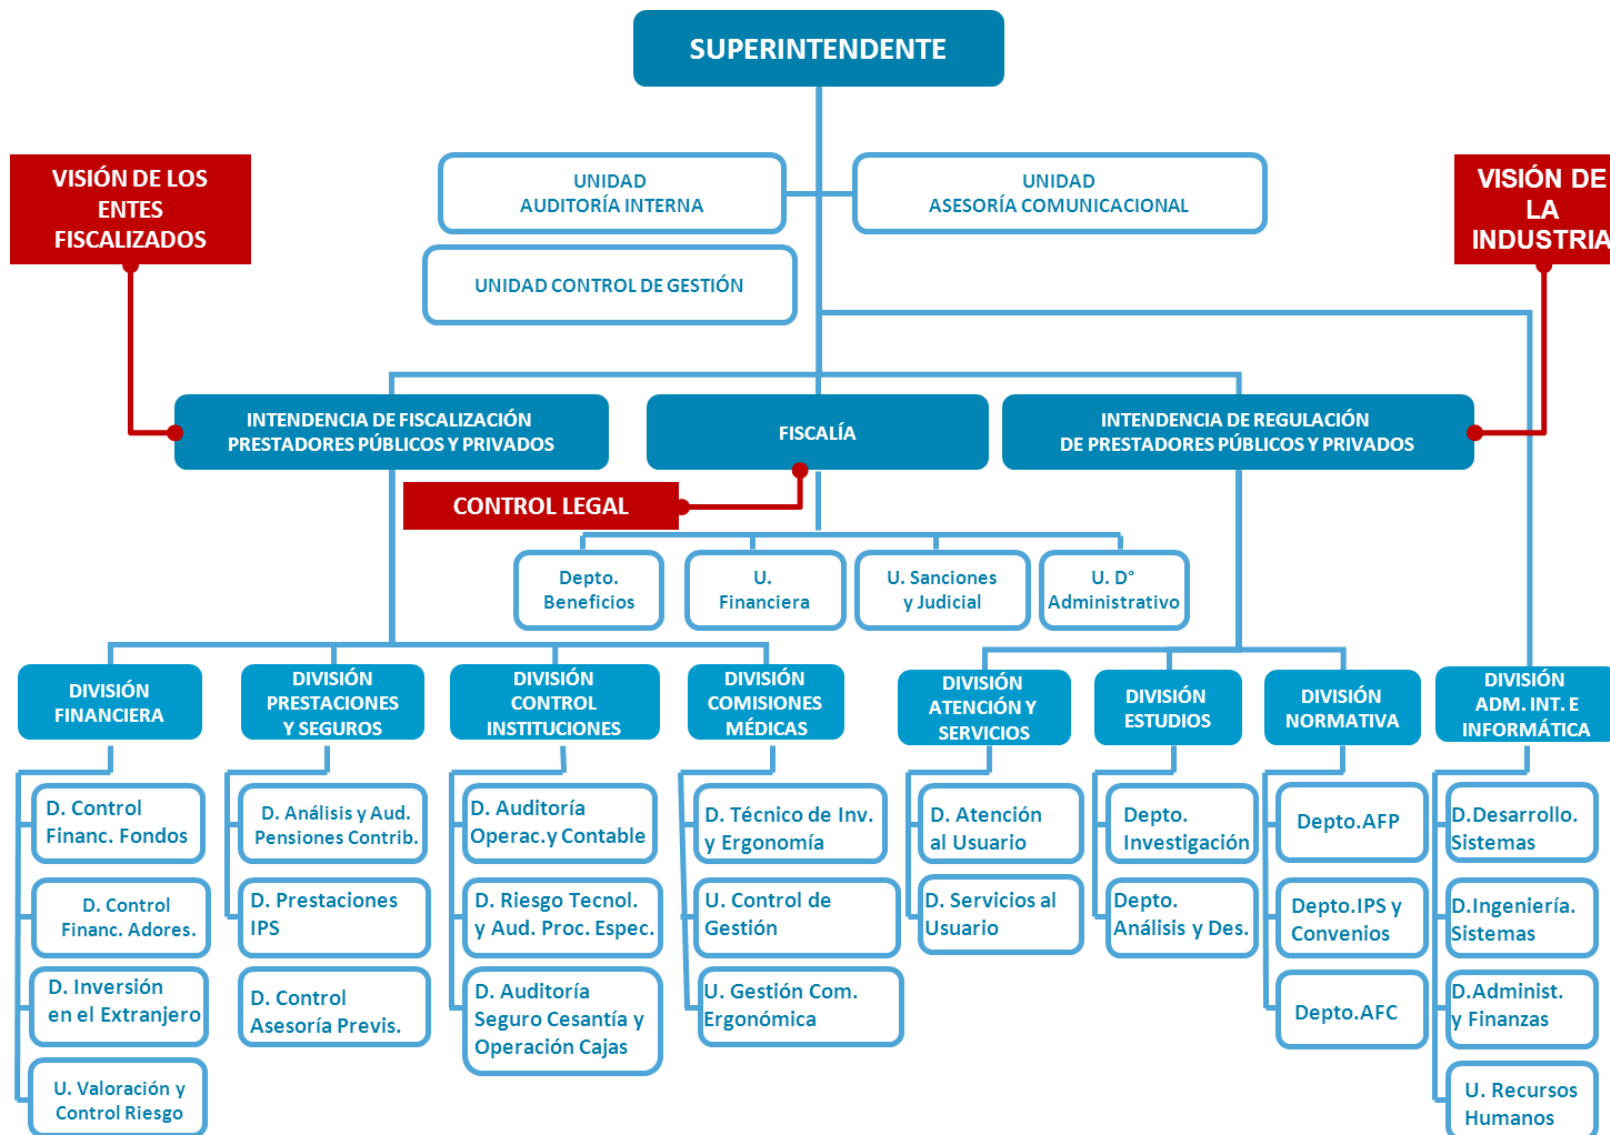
SUPERINTENDENTE

VISIÓN DE LOS ENTES FISCALIZADOS

UNIDAD AUDITORÍA INTERNA

UNIDAD ASESORÍA COMUNICACIONAL

VISIÓN DE LA INDUSTRIA

UNIDAD CONTROL DE GESTIÓN

INTENDENCIA DE FISCALIZACIÓN PRESTADORES PÚBLICOS Y PRIVADOS

FISCALÍA

INTENDENCIA DE REGULACIÓN DE PRESTADORES PÚBLICOS Y PRIVADOS

CONTROL LEGAL

Depto. Beneficios

U. Financiera

U. Sanciones y Judicial

U. D° Administrativo

DIVISIÓN FINANCIERA

DIVISIÓN PRESTACIONES Y SEGUROS

DIVISIÓN CONTROL INSTITUCIONES

DIVISIÓN COMISIONES MÉDICAS

DIVISIÓN ATENCIÓN Y SERVICIOS

DIVISIÓN ESTUDIOS

DIVISIÓN NORMATIVA

DIVISIÓN ADM. INT. E INFORMÁTICA

D. Control Financ. Fondos

D. Control Financ. Adores.

D. Inversión en el Extranjero

U. Valoración y Control Riesgo

D. Análisis y Aud. Pensiones Contrib.

D. Prestaciones IPS

D. Control Asesoría Previs.

D. Auditoría Operac.y Contable

D. Riesgo Tecnol. y Aud. Proc. Espec.

D. Auditoría Seguro Cesantía y Operación Cajas

D. Técnico de Inv. y Ergonomía

U. Control de Gestión

U. Gestión Com. Ergonómica

D. Atención al Usuario

D. Servicios al Usuario

Depto. Investigación

Depto. Análisis y Des.

Depto.AFP

Depto.IPS y Convenios

Depto.AFC

D.Desarrollo. Sistemas

D.Ingeniería. Sistemas

D.Administ. y Finanzas

U. Recursos Humanos